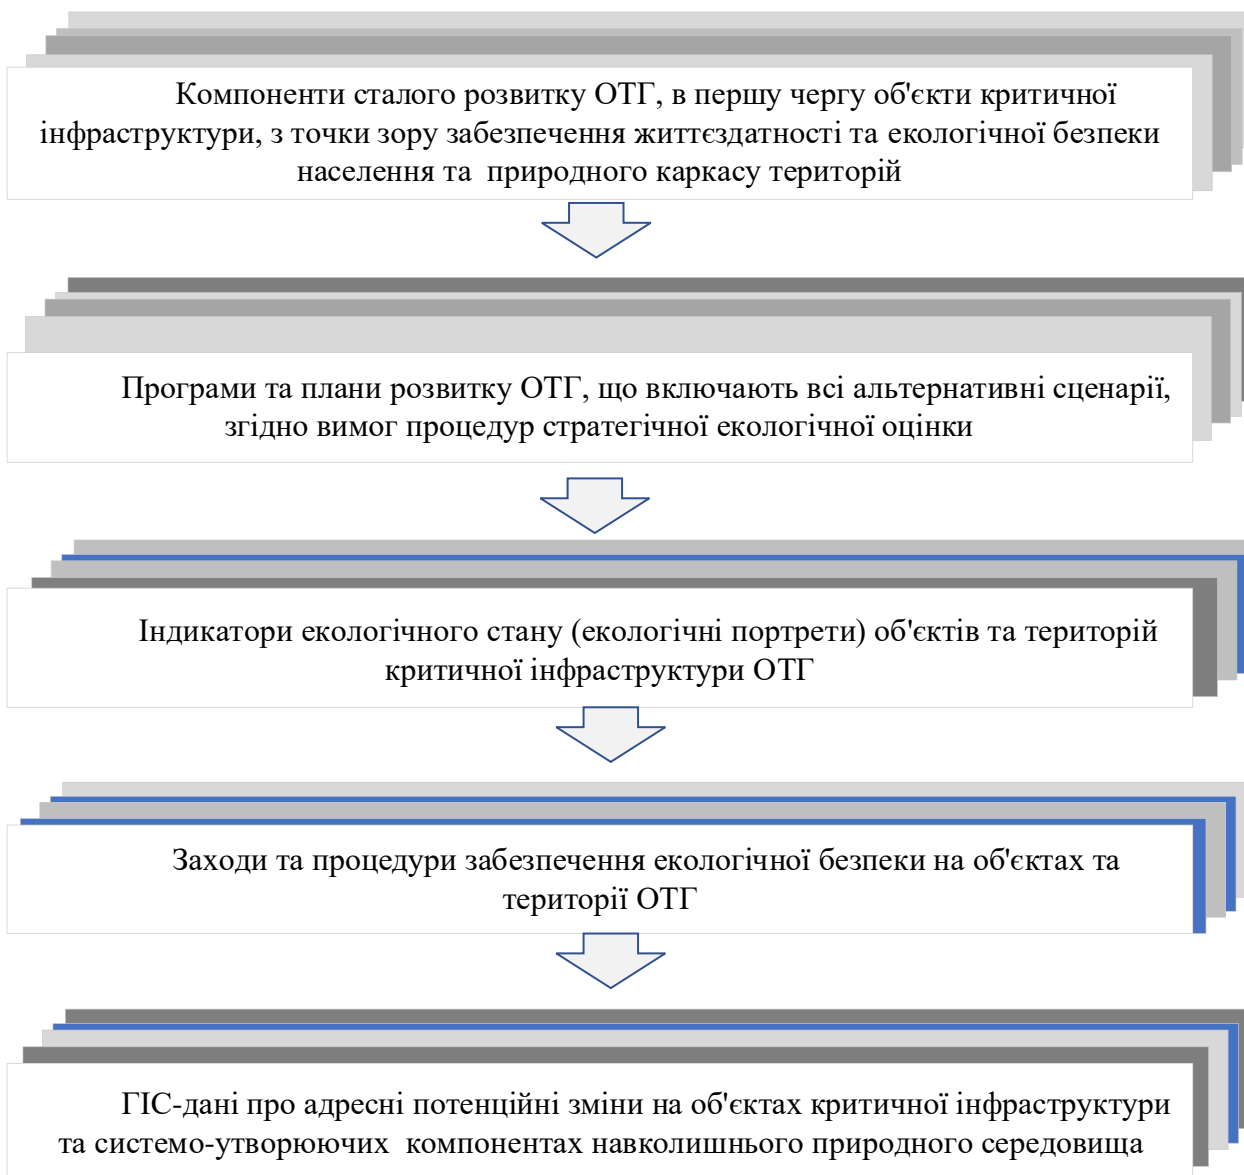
Компоненти сталого розвитку ОТГ, в першу чергу об'єкти критичної інфраструктури, з точки зору забезпечення життєздатності та екологічної безпеки населення та природного каркасу територій

Програми та плани розвитку ОТГ, що включають всі альтернативні сценарії, згідно вимог процедур стратегічної екологічної оцінки

Індикатори екологічного стану (екологічні портрети) об'єктів та територій критичної інфраструктури ОТГ

Заходи та процедури забезпечення екологічної безпеки на об'єктах та території ОТГ

ГІС-дані про адресні потенційні зміни на об'єктах критичної інфраструктури та системо-утворюючих компонентах навколишнього природного середовища